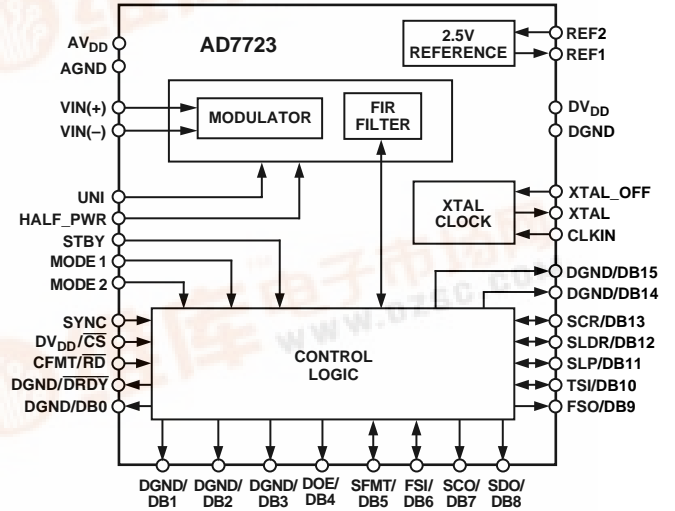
AD7723

$AV_{DD}$
AGND
VIN(+)
VIN(–)
UNI
HALF_PWR
STBY
MODE 1
MODE 2
SYNC
$DV_{DD}/\overline{CS}$
$CFMT/\overline{RD}$
$DGND/\overline{DRDY}$
DGND/DB0

MODULATOR
FIR FILTER

2.5V REFERENCE
REF2
REF1
$DV_{DD}$
DGND

XTAL CLOCK
XTAL_OFF
XTAL
CLKIN

DGND/DB15
DGND/DB14
SCR/DB13
SLDR/DB12
SLP/DB11
TSI/DB10
FSO/DB9

CONTROL LOGIC

www.dzsc.com

DGND/ DB1
DGND/ DB2
DGND/ DB3
DOE/ DB4
SFMT/ DB5
FSI/ DB6
SCO/ DB7
SDO/ DB8